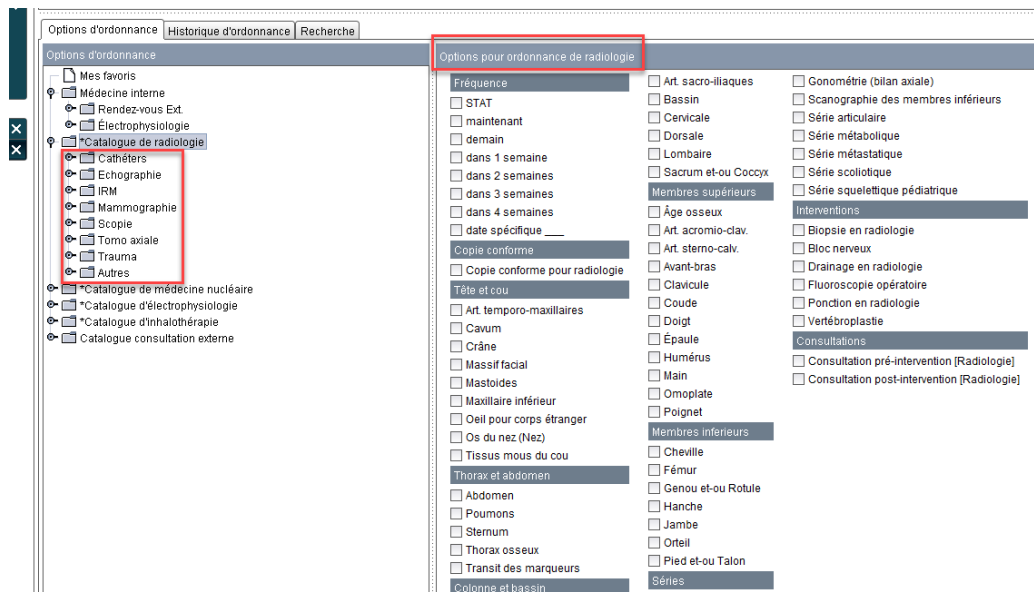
Options d'ordonnance | Historique d'ordonnance | Recherche

Options d'ordonnance

Mes favoris
Médecine interne
Rendez-vous Ext.
Électrophysiologie
*Catalogue de radiologie
Cathéters
Echographie
IRM
Mammographie
Scopie
Tomo axiale
Trauma
Autres
*Catalogue de médecine nucléaire
*Catalogue d'électrophysiologie
*Catalogue d'inhalothérapie
Catalogue consultation externe

Options pour ordonnance de radiologie

Fréquence
STAT
maintenant
demain
dans 1 semaine
dans 2 semaines
dans 3 semaines
dans 4 semaines
date spécifique ___

Copie conforme
Copie conforme pour radiologie

Tête et cou
Art. temporo-maxillaires
Cavum
Crâne
Massif facial
Mastoides
Maxillaire inférieur
Oeil pour corps étranger
Os du nez (Nez)
Tissus mous du cou

Thorax et abdomen
Abdomen
Poumons
Sternum
Thorax osseux
Transit des marqueurs

Colonne et bassin

Art. sacro-iliaques
Bassin
Cervicale
Dorsale
Lombaire
Sacrum et-ou Coccyx

Membres supérieurs
Âge osseux
Art. acromio-clav.
Art. sterno-calv.
Avant-bras
Clavicule
Coude
Doigt
Épaule
Humérus
Main
Omoplate
Poignet

Membres inferieurs
Cheville
Fémur
Genou et-ou Rotule
Hanche
Jambe
Orteil
Pied et-ou Talon

Séries

Gonométrie (bilan axiale)
Scanographie des membres inférieurs
Série articulaire
Série métabolique
Série métastatique
Série scoliotique
Série squelettique pédiatrique

Interventions
Biopsie en radiologie
Bloc nerveux
Drainage en radiologie
Fluoroscopie opératoire
Ponction en radiologie
Vertébroplastie

Consultations
Consultation pré-intervention [Radiologie]
Consultation post-intervention [Radiologie]